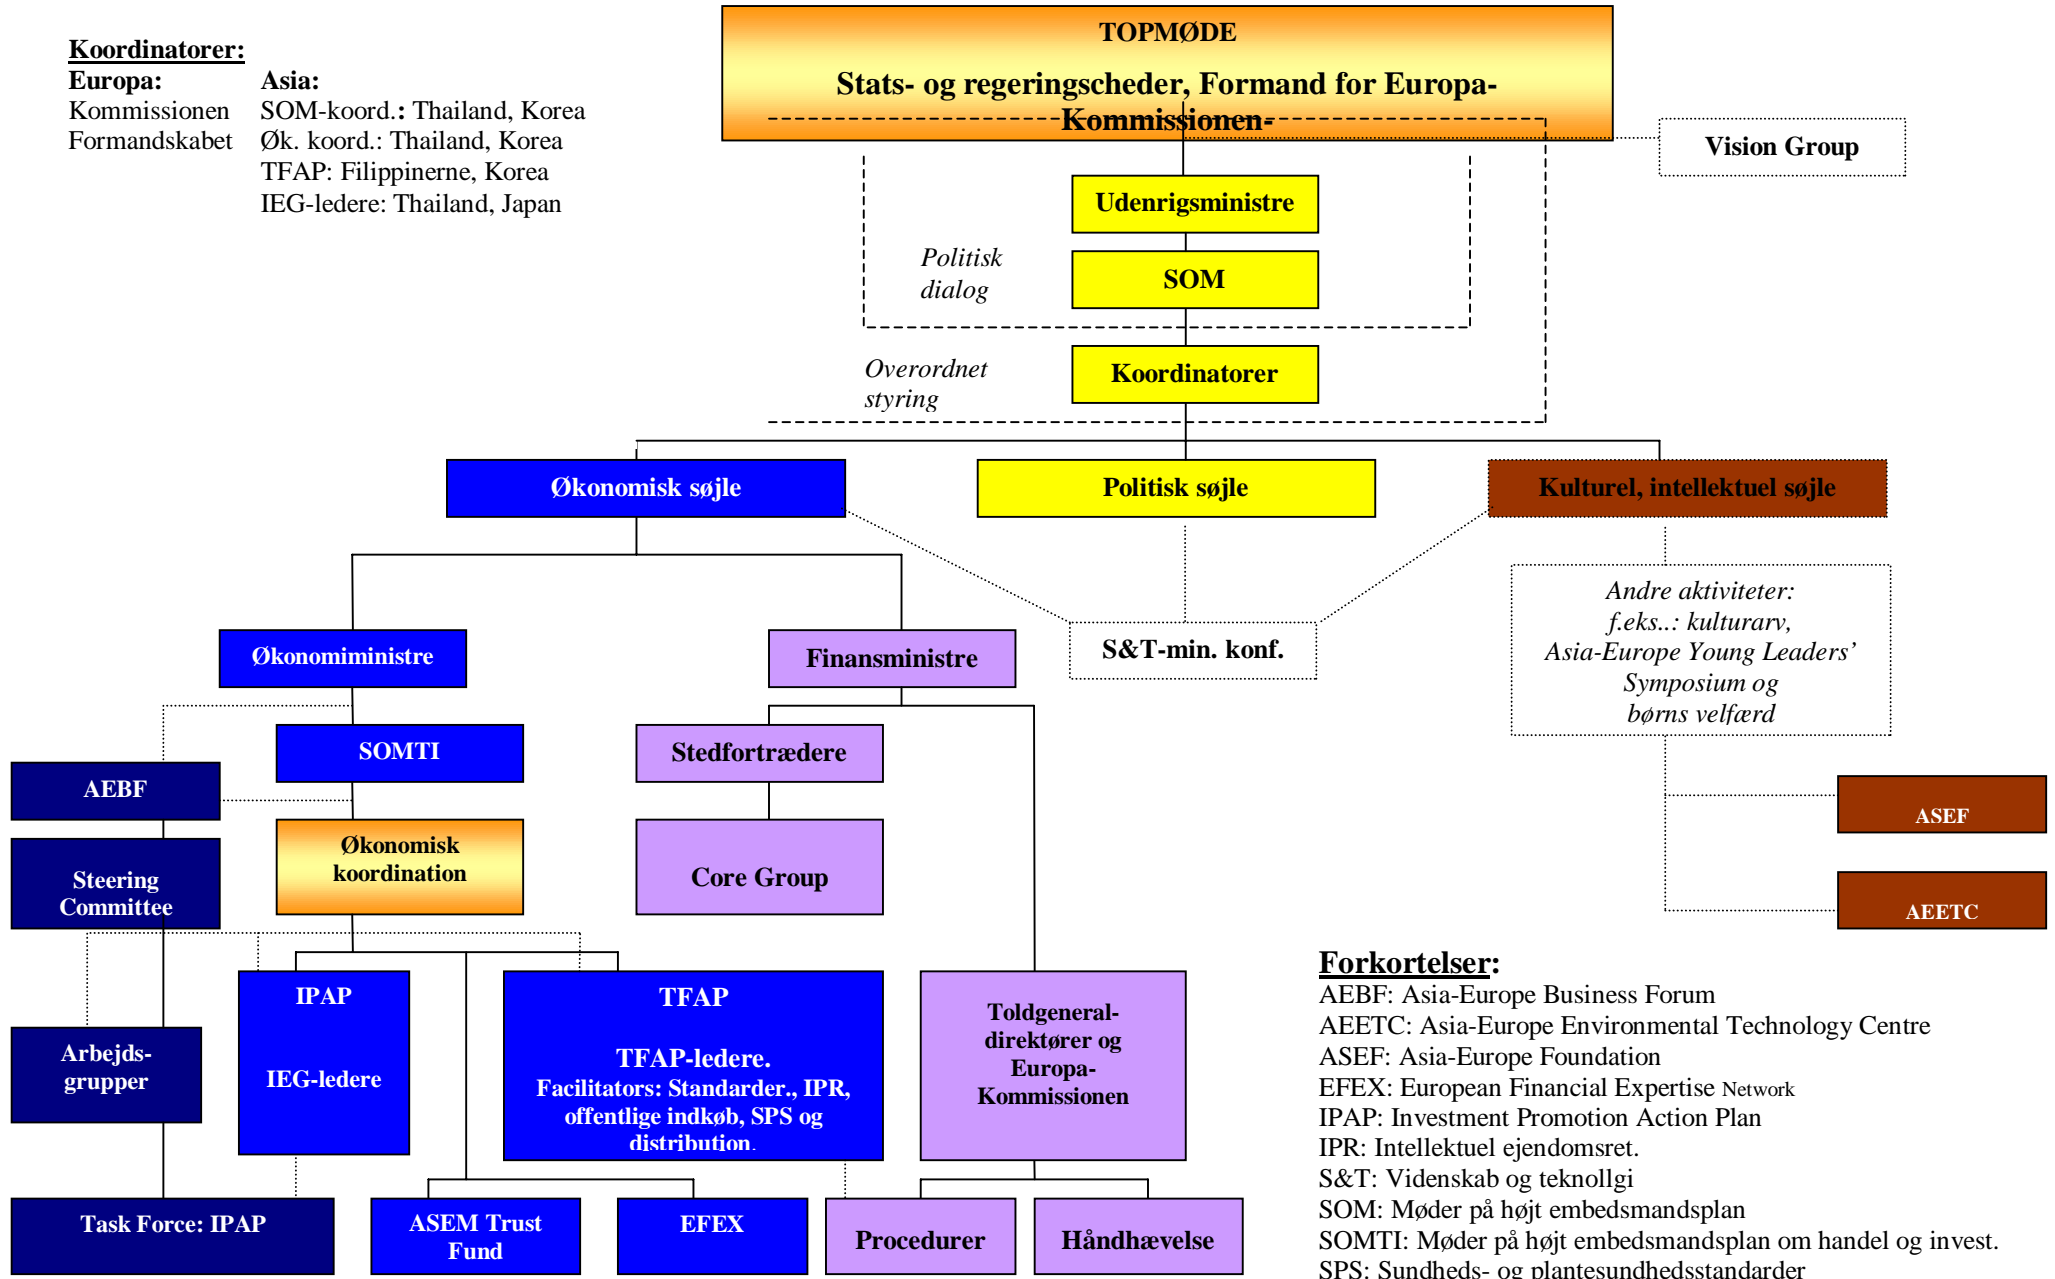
Koordinatorer:
Europa:
Kommissionen
Formandskabet

Asia:
SOM-koord.: Thailand, Korea
Øk. koord.: Thailand, Korea
TFAP: Filippinerne, Korea
IEG-ledere: Thailand, Japan

TOPMØDE
Stats- og regeringscheder, Formand for Europa-Kommissionen-

Vision Group

Udenrigsministre

Politisk dialog

SOM

Overordnet styring

Koordinatorer

Økonomisk søjle

Politisk søjle

Kulturel, intellektuel søjle

Andre aktiviteter: f.eks..: kulturarv, Asia-Europe Young Leaders' Symposium og børns velfærd

S&T-min. konf.

Økonomiministre

Finansministre

SOMTI

Stedfortrædere

AEBF

Økonomisk koordination

Core Group

Steering Committee

ASEF

AEETC

IPAP

IEG-ledere

TFAP

TFAP-ledere.
Facilitators: Standarder., IPR, offentlige indkøb, SPS og distribution.

Toldgeneral-direktører og Europa-Kommissionen

Arbejds-grupper

Task Force: IPAP

ASEM Trust Fund

EFEX

Procedurer

Håndhævelse

Forkortelser:
AEBF: Asia-Europe Business Forum
AEETC: Asia-Europe Environmental Technology Centre
ASEF: Asia-Europe Foundation
EFEX: European Financial Expertise Network
IPAP: Investment Promotion Action Plan
IPR: Intellektuel ejendomsret.
S&T: Videnskab og teknollgi
SOM: Møder på højt embedsmandsplan
SOMTI: Møder på højt embedsmandsplan om handel og invest.
SPS: Sundheds- og plantesundhedsstandarder